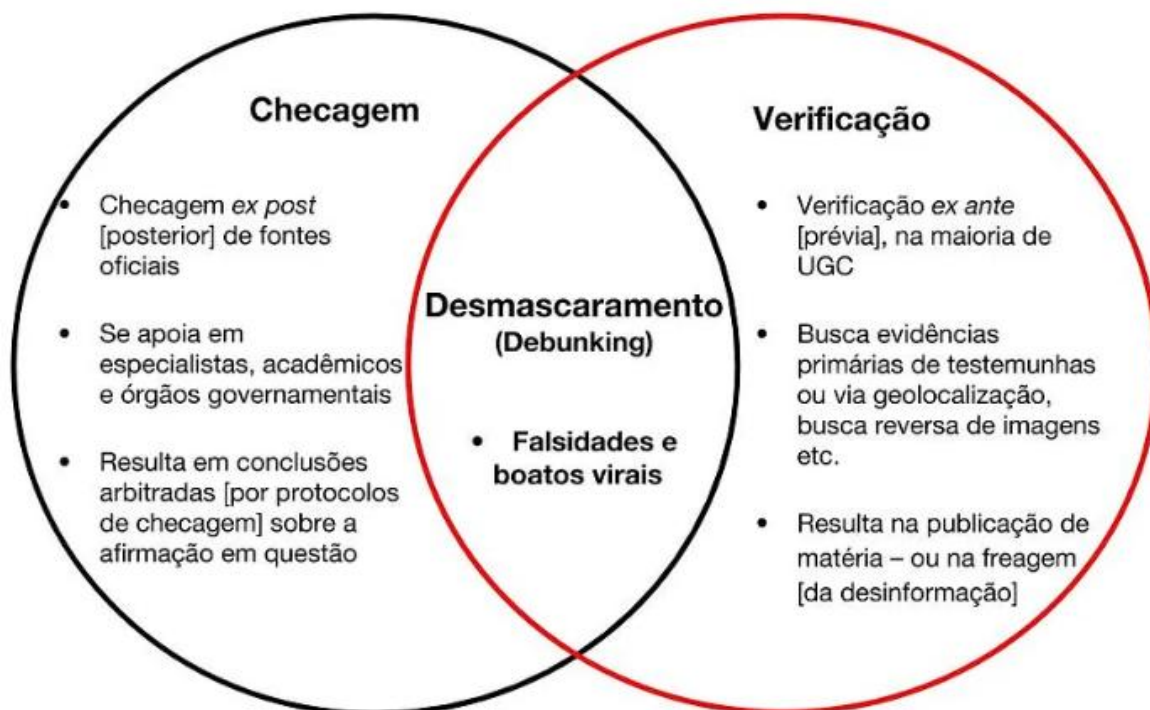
Checagem

- Checagem *ex post* [posterior] de fontes oficiais
- Se apoia em especialistas, acadêmicos e órgãos governamentais
- Resulta em conclusões arbitradas [por protocolos de checagem] sobre a afirmação em questão

Desmascaramento (Debunking)

- Falsidades e boatos virais

Verificação

- Verificação *ex ante* [prévia], na maioria de UGC
- Busca evidências primárias de testemunhas ou via geolocalização, busca reversa de imagens etc.
- Resulta na publicação de matéria – ou na freagem [da desinformação]